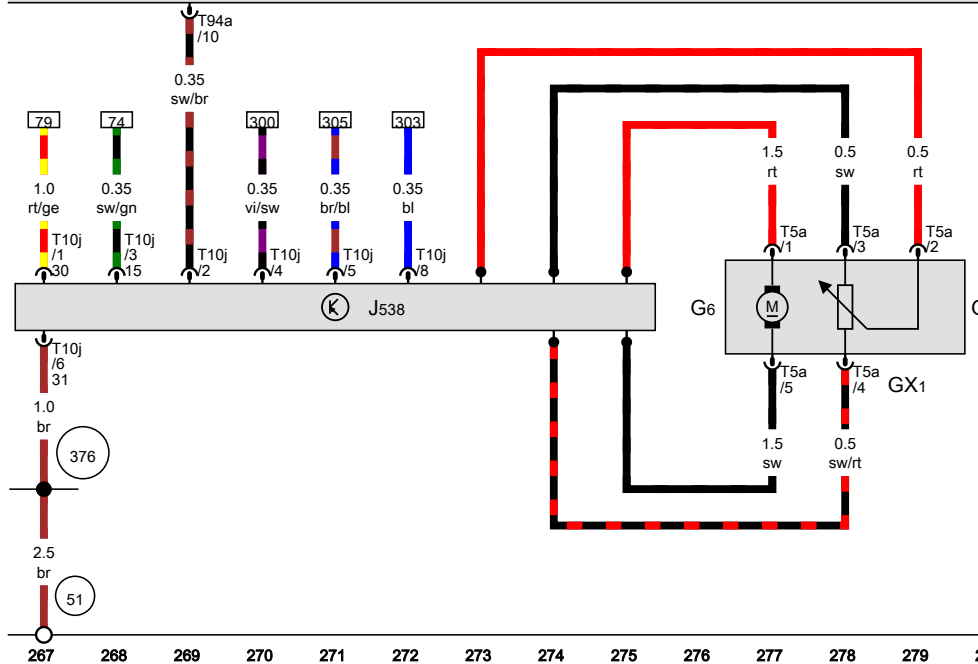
T94a
/10

0.35
sw/br

79
74
300
305
303

1.0
rt/ge

0.35
sw/gn

0.35
vi/sw

0.35
br/bl

0.35
bl

T10j
/1
30

T10j
/3
15

T10j
/2

T10j
/4

T10j
/5

T10j
/8

1.5
rt

0.5
sw

0.5
rt

T5a
/1

T5a
/3

T5a
/2

J538

G6

M

T10j
/6
31

1.0
br

376

T5a
/5

T5a
/4

GX1

1.5
sw

0.5
sw/rt

2.5
br

51

267 268 269 270 271 272 273 274 275 276 277 278 279